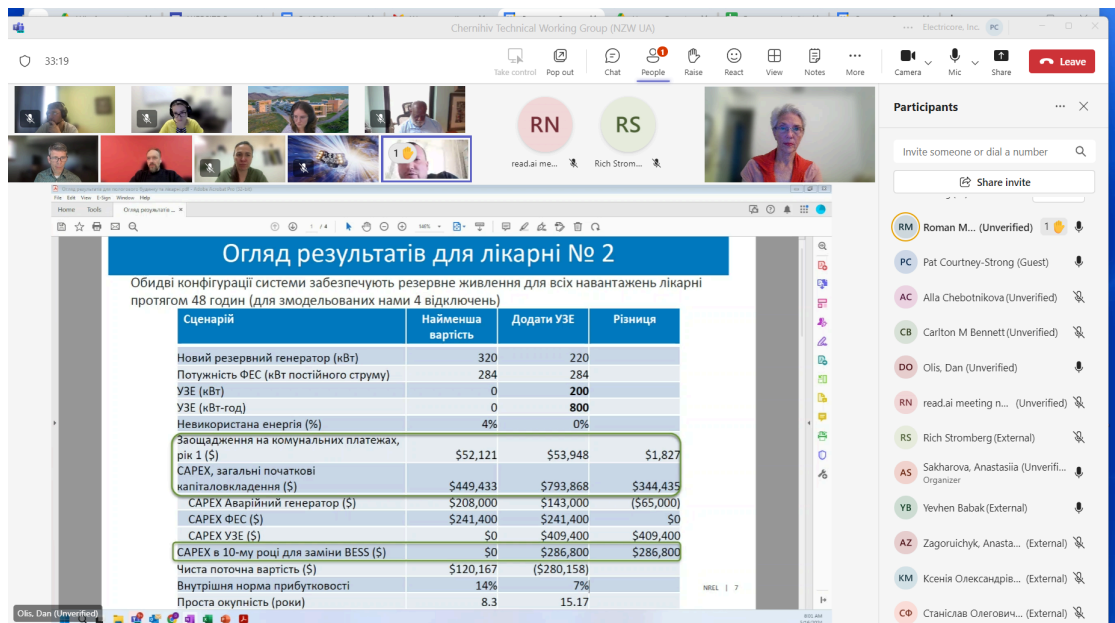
Chernihiv Technical Working Group (NZW UA)

Electricore, Inc. PC

33:19

Take control Pop out Chat People Raise React View Notes More Camera Mic Share Leave

RN read.ai me...

RS Rich Strom...

Participants

Invite someone or dial a number

Share invite

RM Roman M... (Unverified)
PC Pat Courtney-Strong (Guest)
AC Alla Chebotnikova (Unverified)
CB Carlton M Bennett (Unverified)
DO Olis, Dan (Unverified)
RN read.ai meeting n... (Unverified)
RS Rich Stromberg (External)
AS Sakharova, Anastasiia (Unverifi... Organizer
YB Yevhen Babak (External)
AZ Zagoruichyk, Anasta... (External)
KM Ксенія Олександрів... (External)
СФ Станіслав Олегович... (External)

Home Tools Огляд результатів ...

Огляд результатів для лікарні № 2

Обидві конфігурації системи забезпечують резервне живлення для всіх навантажень лікарні протягом 48 годин (для змодельованих нами 4 відключень)

| Сценарій | Найменша вартість | Додати УЗЕ | Різниця |
|---|---|---|---|
| Новий резервний генератор (кВт) | 320 | 220 | |
| Потужність ФЕС (кВт постійного струму) | 284 | 284 | |
| УЗЕ (кВт) | 0 | **200** | |
| УЗЕ (кВт-год) | 0 | **800** | |
| Невикористана енергія (%) | 4% | 0% | |
| Заощадження на комунальних платежах, рік 1 ($) | $52,121 | $53,948 | $1,827 |
| CAPEX, загальні початкові капіталовкладення ($) | $449,433 | $793,868 | $344,435 |
| CAPEX Аварійний генератор ($) | $208,000 | $143,000 | ($65,000) |
| CAPEX ФЕС ($) | $241,400 | $241,400 | $0 |
| CAPEX УЗЕ ($) | $0 | $409,400 | $409,400 |
| CAPEX в 10-му році для заміни BESS ($) | $0 | $286,800 | $286,800 |
| Чиста поточна вартість ($) | $120,167 | ($280,158) | |
| Внутрішня норма прибутковості | 14% | 7% | |
| Проста окупність (роки) | 8.3 | 15.17 | |

NREL | 7

Olis, Dan (Unverified)